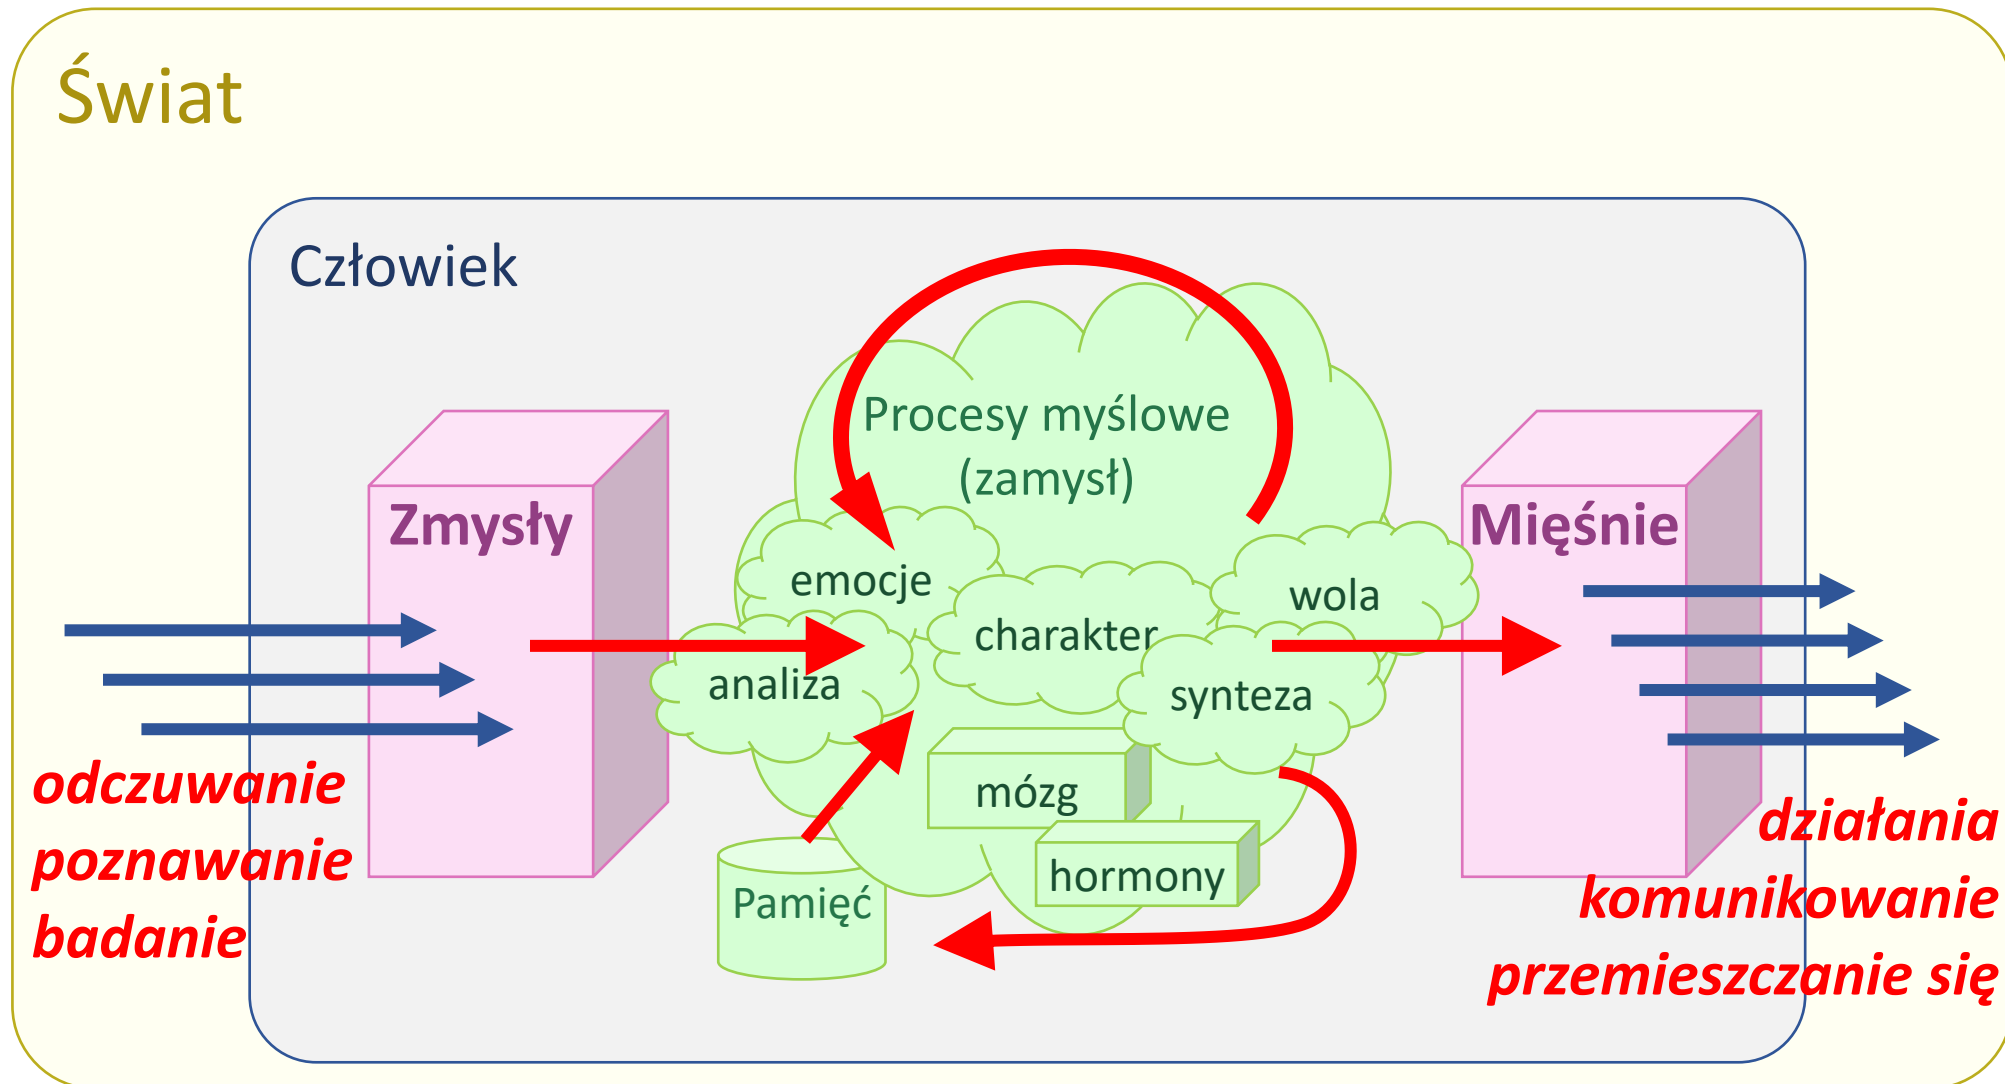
Świat

Człowiek

Procesy myślowe (zamysł)

Zmysły

Mięśnie

emocje

wola

charakter

analiza

synteza

mózg

hormony

Pamięć

odczuwanie
poznawanie
badanie

działania
komunikowanie
przemieszczanie się